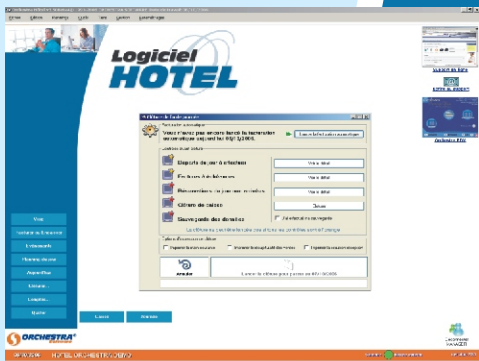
Logiciel
HOTEL

Vous n'avez pas encore lancé la sauvegarde aujourd'hui

Départs du jour à effectuer
Factures à établir
Réservations du jour non arrivées
Clôture de caisse
Sauvegarde des données

Voir détail
Voir détail
Voir détail
Clôturer

Aide

Annuler
Valider

ORCHESTRA
HOTEL ORCHESTRA